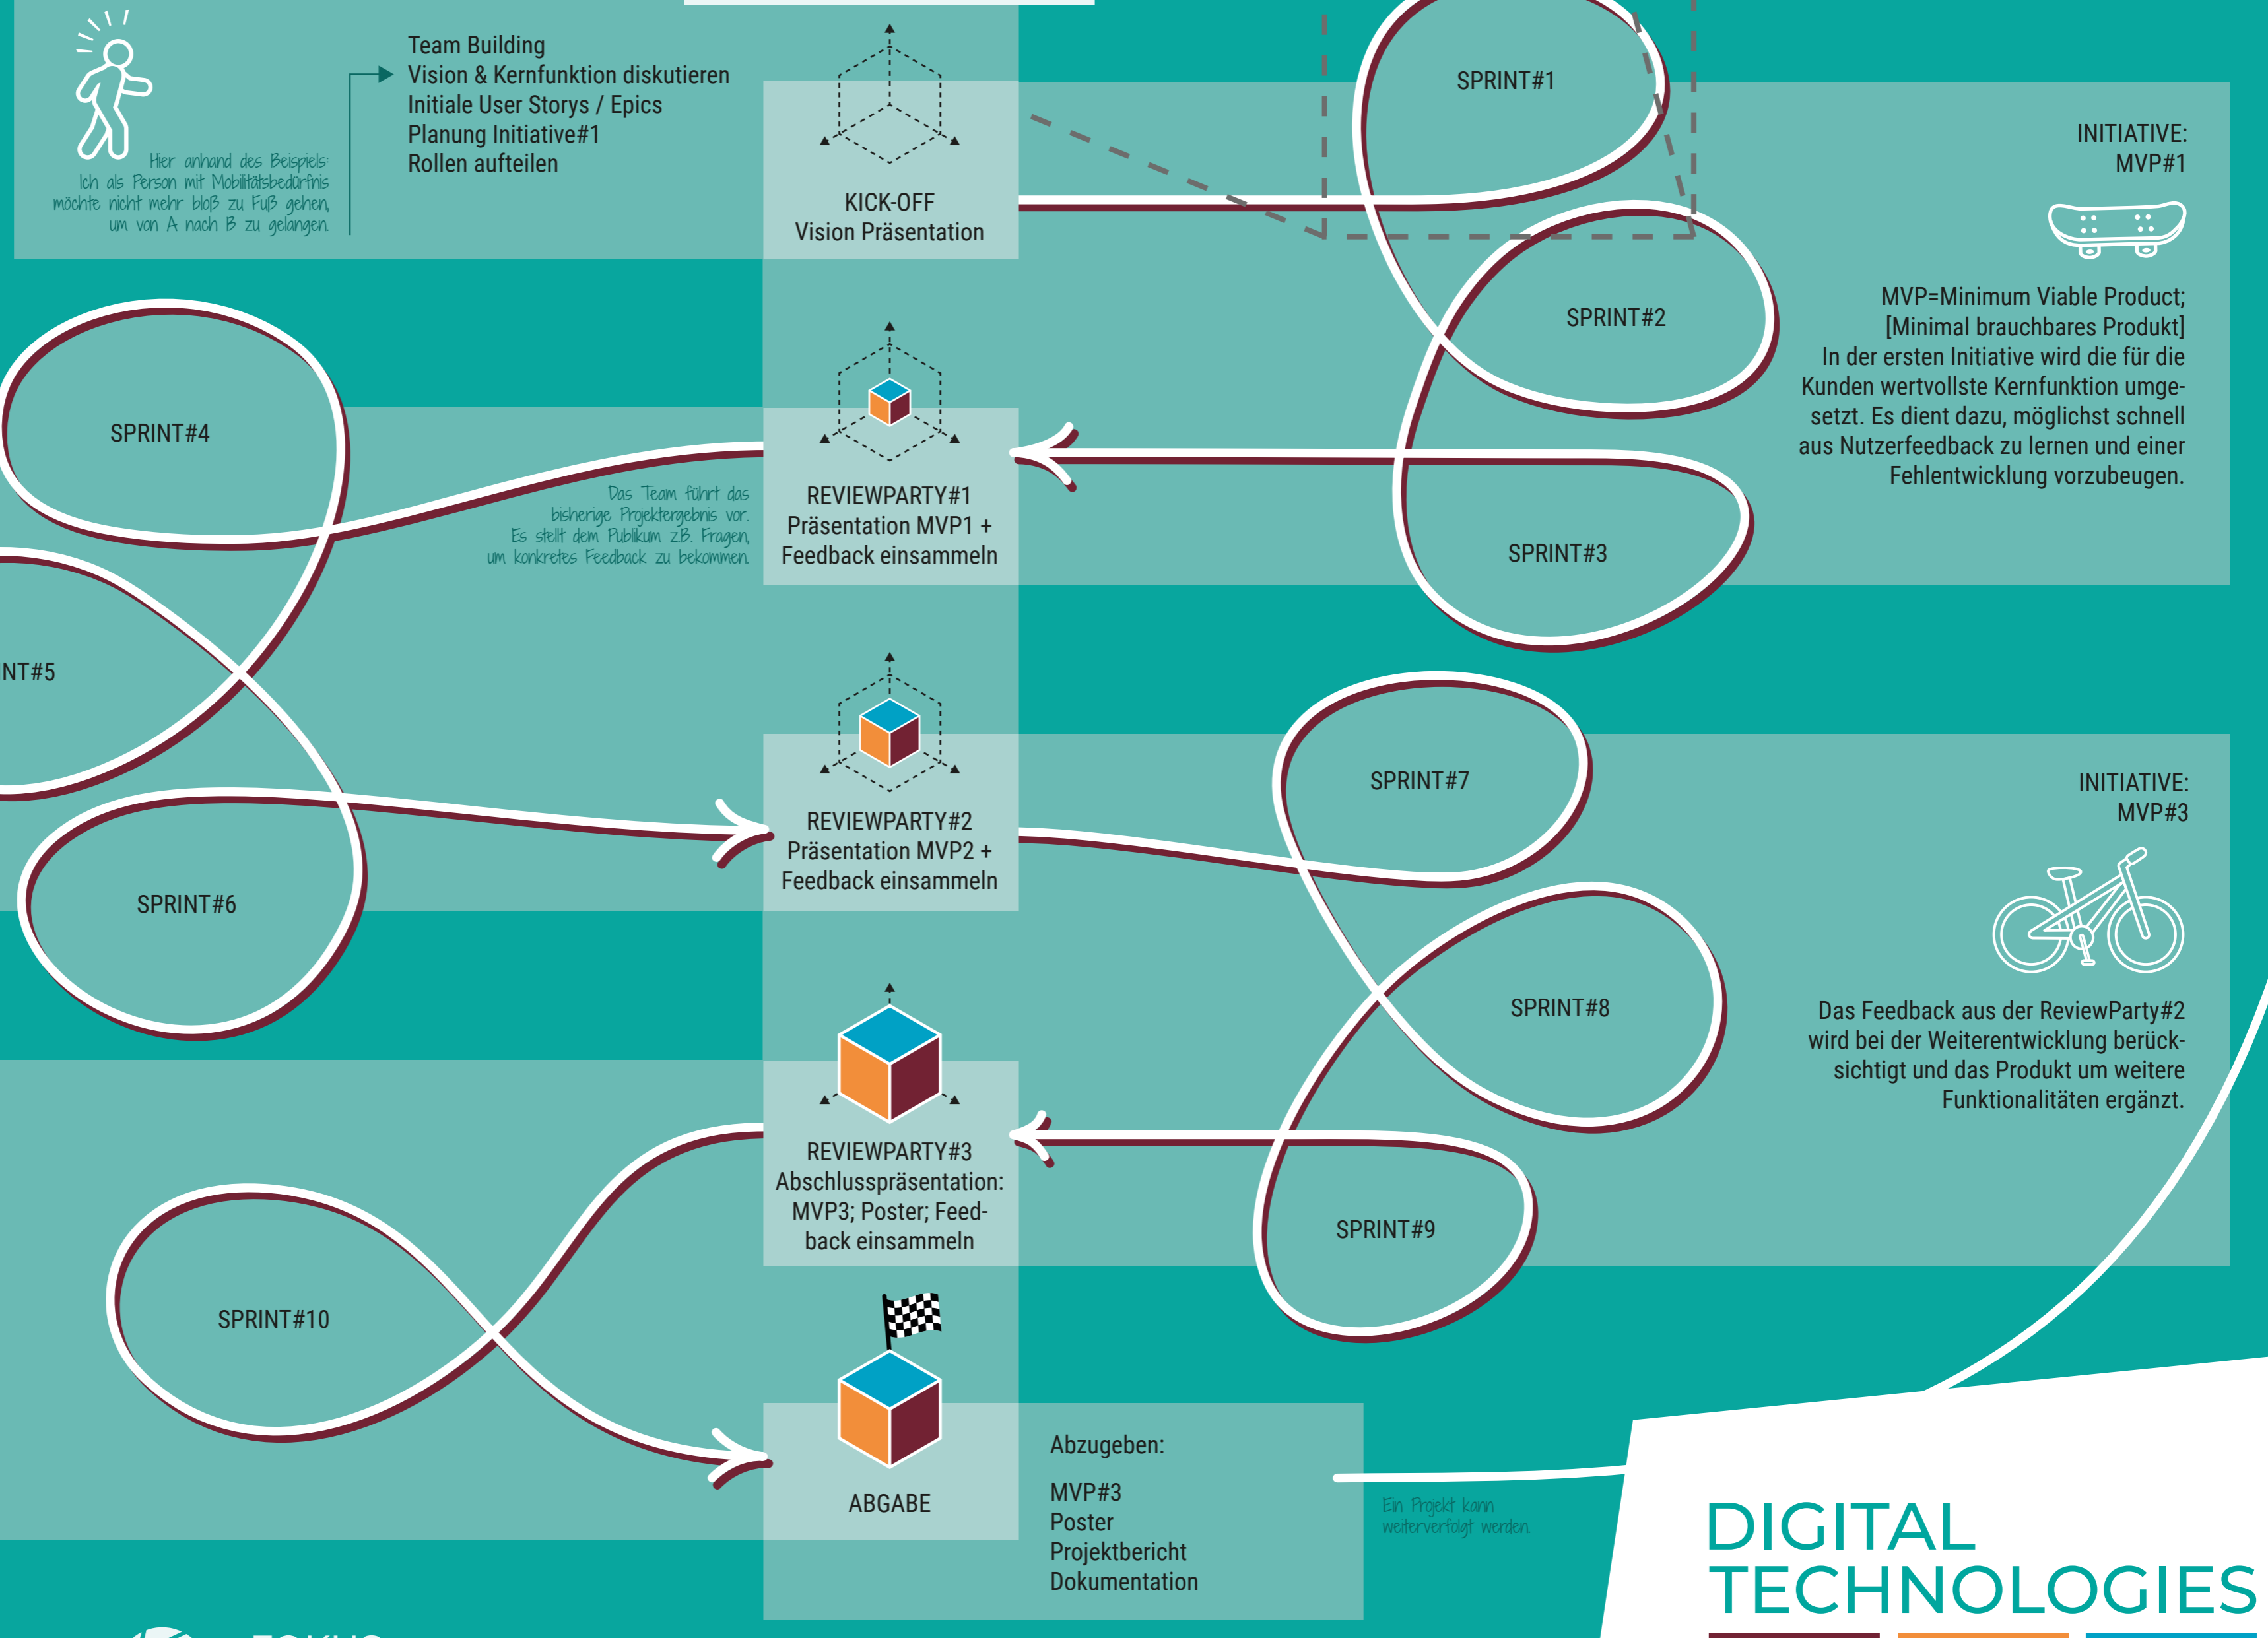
Team Building
Vision & Kernfunktion diskutieren
Initiale User Storys / Epics
Planung Initiative#1
Rollen aufteilen

Hier anhand des Beispiels: Ich als Person mit Mobilitätsbedürfnis möchte nicht mehr bloß zu Fuß gehen, um von A nach B zu gelangen.

KICK-OFF
Vision Präsentation

SPRINT#1

INITIATIVE:
MVP#1

SPRINT#2

MVP=Minimum Viable Product; [Minimal brauchbares Produkt]
In der ersten Initiative wird die für die Kunden wertvollste Kernfunktion umgesetzt. Es dient dazu, möglichst schnell aus Nutzerfeedback zu lernen und einer Fehlentwicklung vorzubeugen.

SPRINT#4

Das Team führt das bisherige Projektergebnis vor. Es stellt dem Publikum z.B. Fragen, um konkretes Feedback zu bekommen.

REVIEWPARTY#1
Präsentation MVP1 +
Feedback einsammeln

SPRINT#3

NT#5

SPRINT#7

INITIATIVE:
MVP#3

REVIEWPARTY#2
Präsentation MVP2 +
Feedback einsammeln

SPRINT#6

SPRINT#8

Das Feedback aus der ReviewParty#2 wird bei der Weiterentwicklung berücksichtigt und das Produkt um weitere Funktionalitäten ergänzt.

REVIEWPARTY#3
Abschlusspräsentation:
MVP3; Poster; Feedback einsammeln

SPRINT#9

SPRINT#10

ABGABE

Abzugeben:

MVP#3
Poster
Projektbericht
Dokumentation

Ein Projekt kann weiterverfolgt werden.

DIGITAL
TECHNOLOGIES